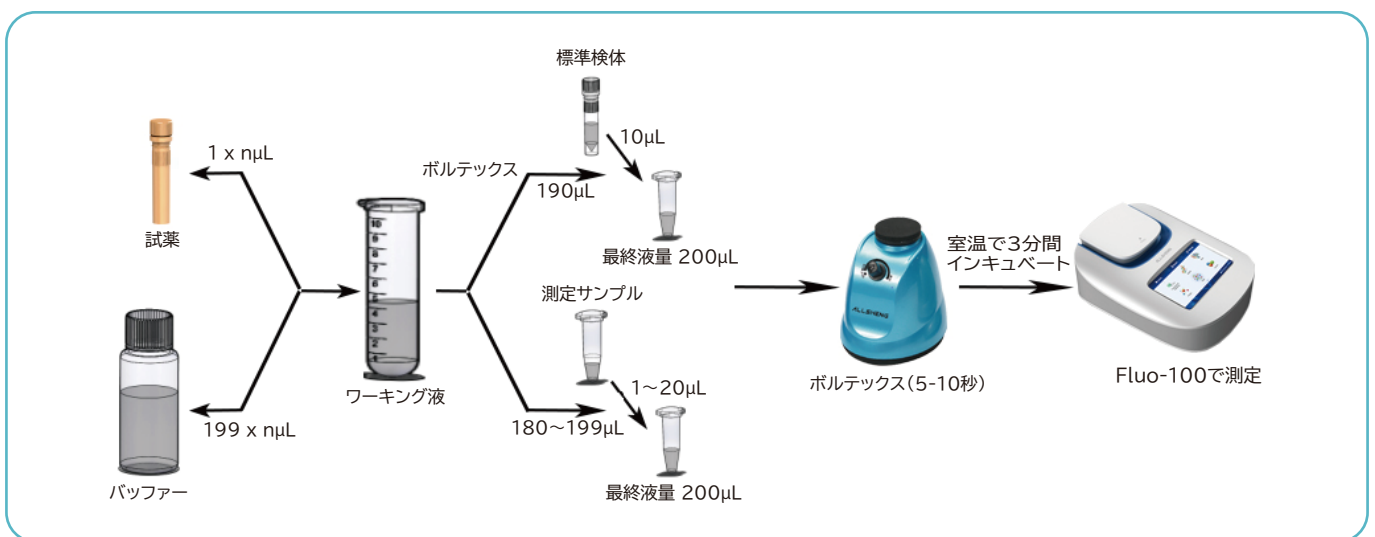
1 x nμL

試薬

199 x nμL

バッファー

ワーキング液

ボルテックス

標準検体

10μL

190μL

最終液量 200μL

測定サンプル

1～20μL

180～199μL

最終液量 200μL

ALLSHENG

ボルテックス(5-10秒)

室温で3分間
インキュベート

Fluo-100で測定